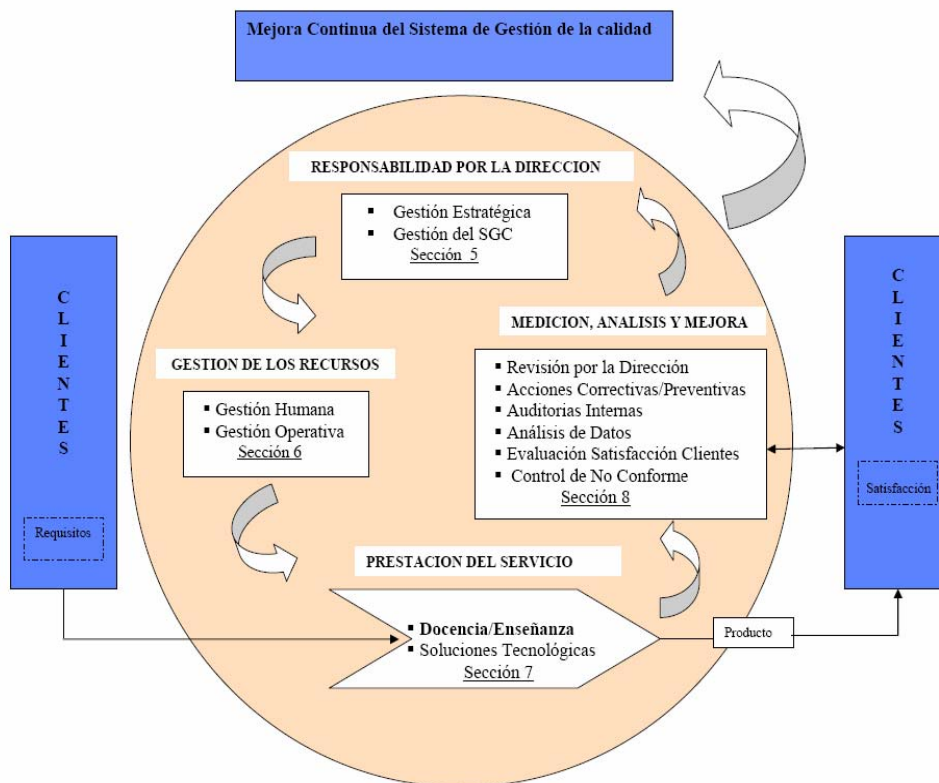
Mejora Continua del Sistema de Gestión de la calidad

RESPONSABILIDAD POR LA DIRECCION

▪ Gestión Estratégica
▪ Gestión del SGC
Sección 5

C
L
I
E
N
T
E
S

Requisitos

GESTION DE LOS RECURSOS

▪ Gestión Humana
▪ Gestión Operativa
Sección 6

MEDICION, ANALISIS Y MEJORA

▪ Revisión por la Dirección
▪ Acciones Correctivas/Preventivas
▪ Auditorias Internas
▪ Análisis de Datos
▪ Evaluación Satisfacción Clientes
▪ Control de No Conforme
Sección 8

C
L
I
E
N
T
E
S

Satisfacción

PRESTACION DEL SERVICIO

▪ Docencia/Enseñanza
▪ Soluciones Tecnológicas
Sección 7

Producto